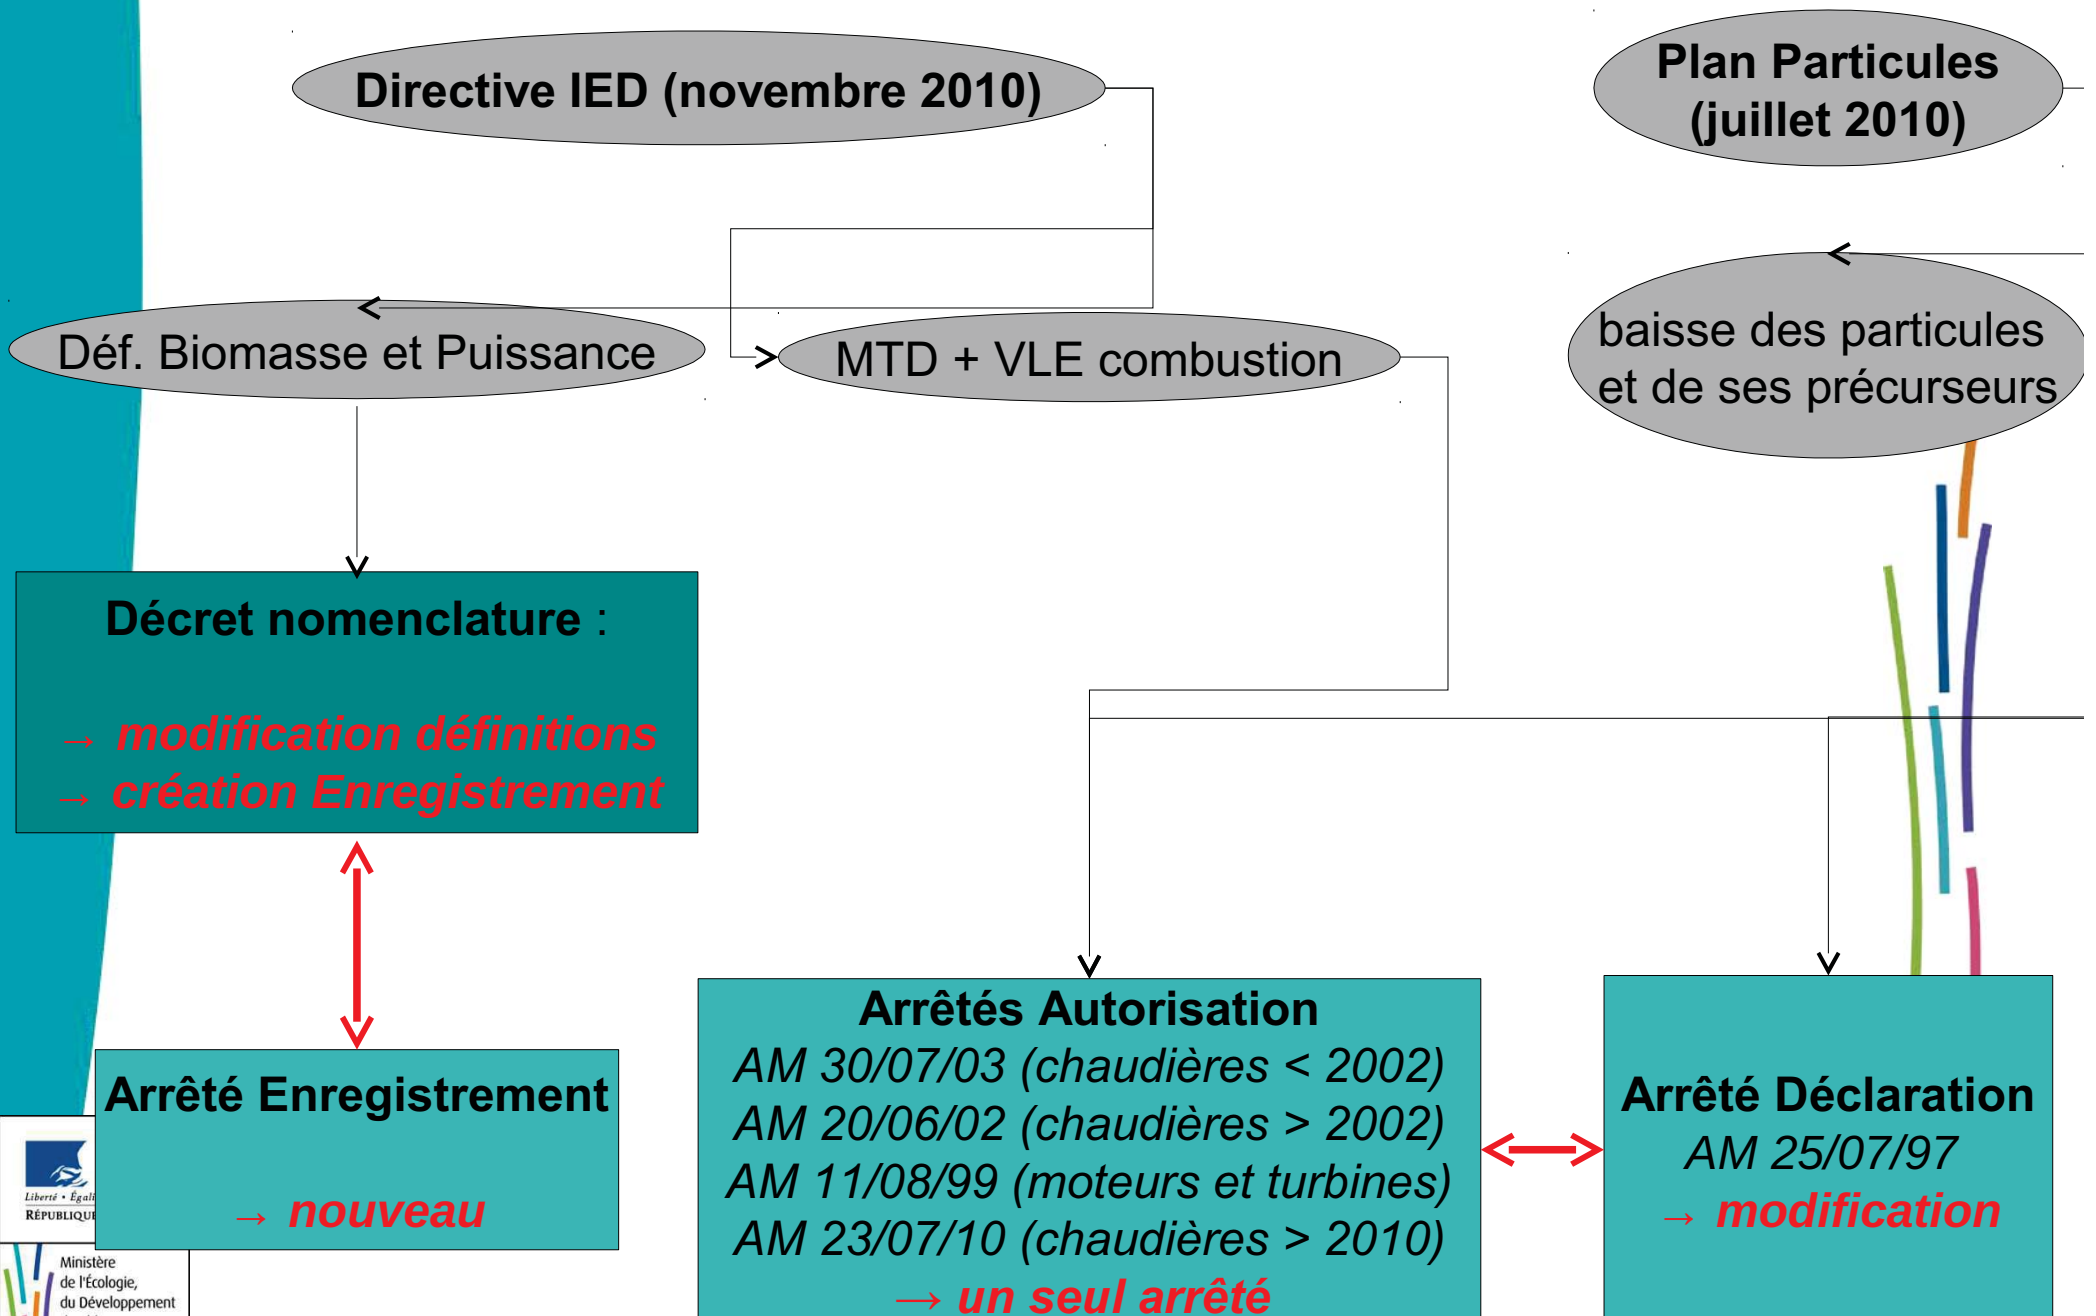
Directive IED (novembre 2010)

Plan Particules (juillet 2010)

Déf. Biomasse et Puissance

MTD + VLE combustion

baisse des particules et de ses précurseurs

Décret nomenclature :

→ modification définitions
→ création Enregistrement

Arrêté Enregistrement

→ nouveau

Arrêtés Autorisation
AM 30/07/03 (chaudières < 2002)
AM 20/06/02 (chaudières > 2002)
AM 11/08/99 (moteurs et turbines)
AM 23/07/10 (chaudières > 2010)
→ un seul arrêté

Arrêté Déclaration
AM 25/07/97
→ modification

Liberté • Égali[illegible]
RÉPUBLIQU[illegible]

Ministère de l'Écologie, du Développement